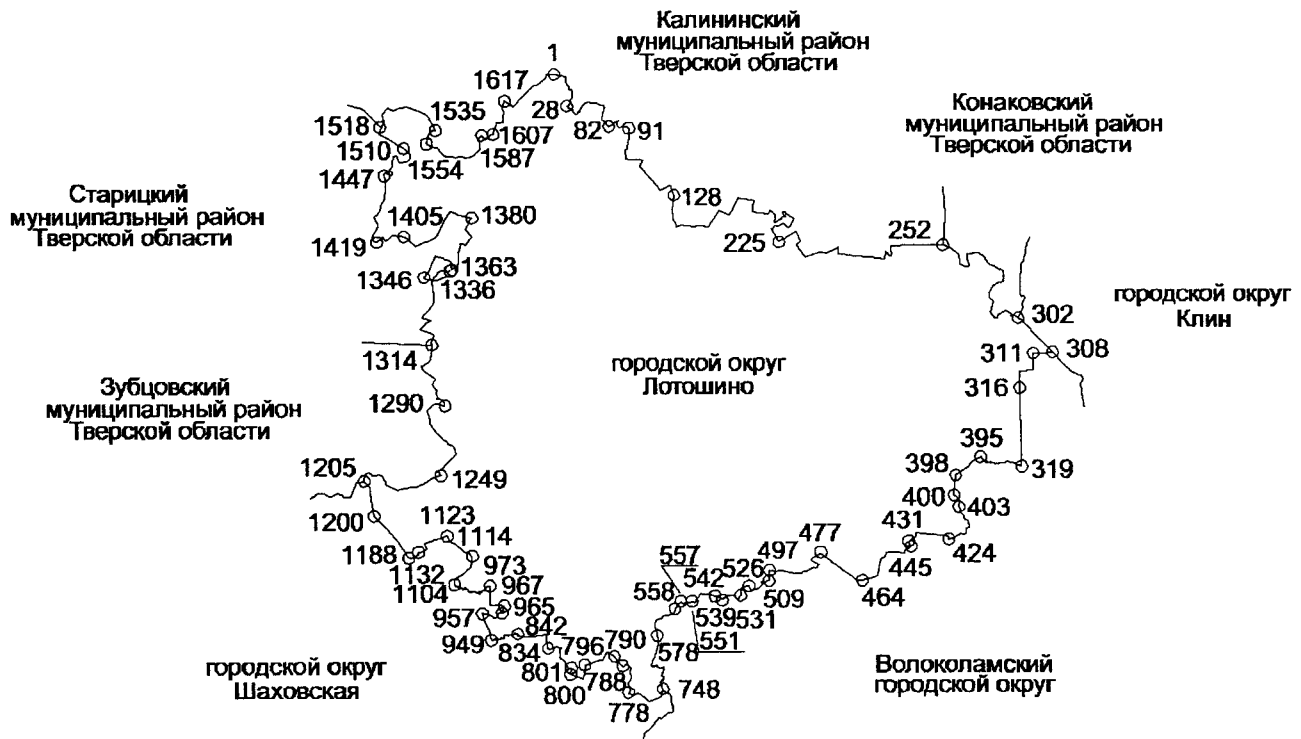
Калининский муниципальный район Тверской области

Конаковский муниципальный район Тверской области

Старицкий муниципальный район Тверской области

городской округ Клин

городской округ Лотошино

Зубцовский муниципальный район Тверской области

городской округ Шаховская

Волоколамский городской округ

1
1617
28
82
91
1535
1518
1607
1587
1510
1554
1447
128
1405
1380
1419
225
252
1363
1346
1336
302
311
308
1314
316
1290
395
398
319
1205
1249
400
403
431
424
477
1200
1123
1114
1188
497
445
1132
973
557
526
464
1104
967
542
558
509
957
965
539
531
842
949
796
790
551
834
578
801
788
748
800
778